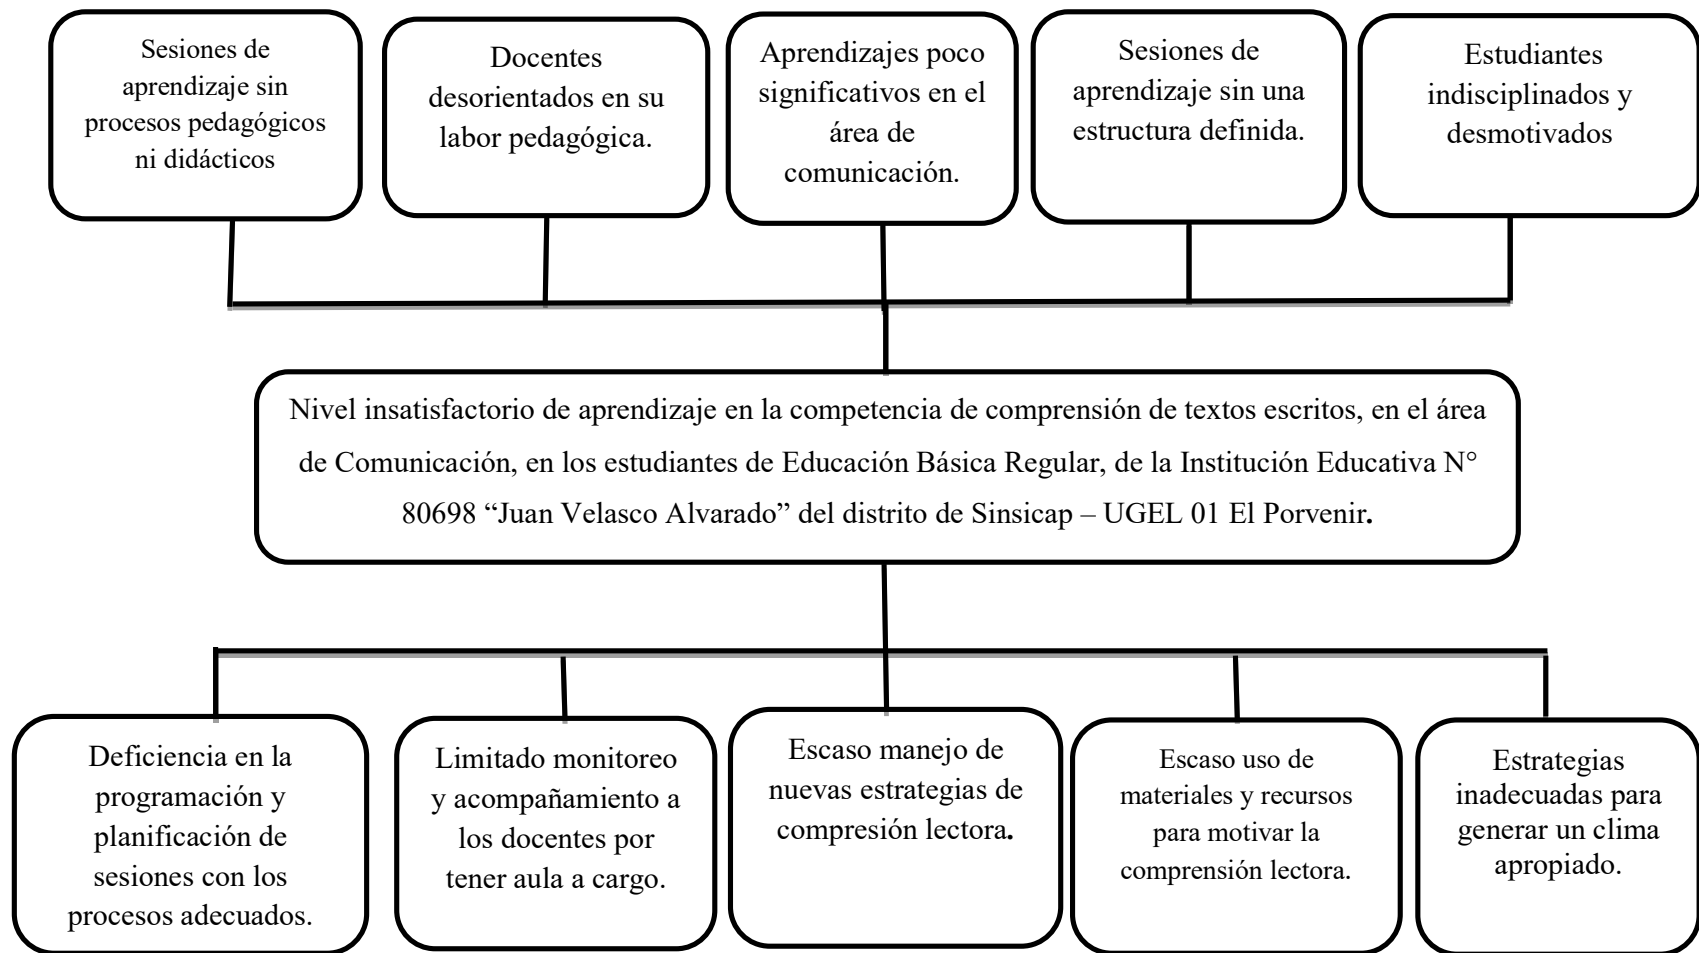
Sesiones de aprendizaje sin procesos pedagógicos ni didácticos

Docentes desorientados en su labor pedagógica.

Aprendizajes poco significativos en el área de comunicación.

Sesiones de aprendizaje sin una estructura definida.

Estudiantes indisciplinados y desmotivados

Nivel insatisfactorio de aprendizaje en la competencia de comprensión de textos escritos, en el área de Comunicación, en los estudiantes de Educación Básica Regular, de la Institución Educativa N° 80698 "Juan Velasco Alvarado" del distrito de Sinsicap – UGEL 01 El Porvenir.

Deficiencia en la programación y planificación de sesiones con los procesos adecuados.

Limitado monitoreo y acompañamiento a los docentes por tener aula a cargo.

Escaso manejo de nuevas estrategias de compresión lectora.

Escaso uso de materiales y recursos para motivar la comprensión lectora.

Estrategias inadecuadas para generar un clima apropiado.